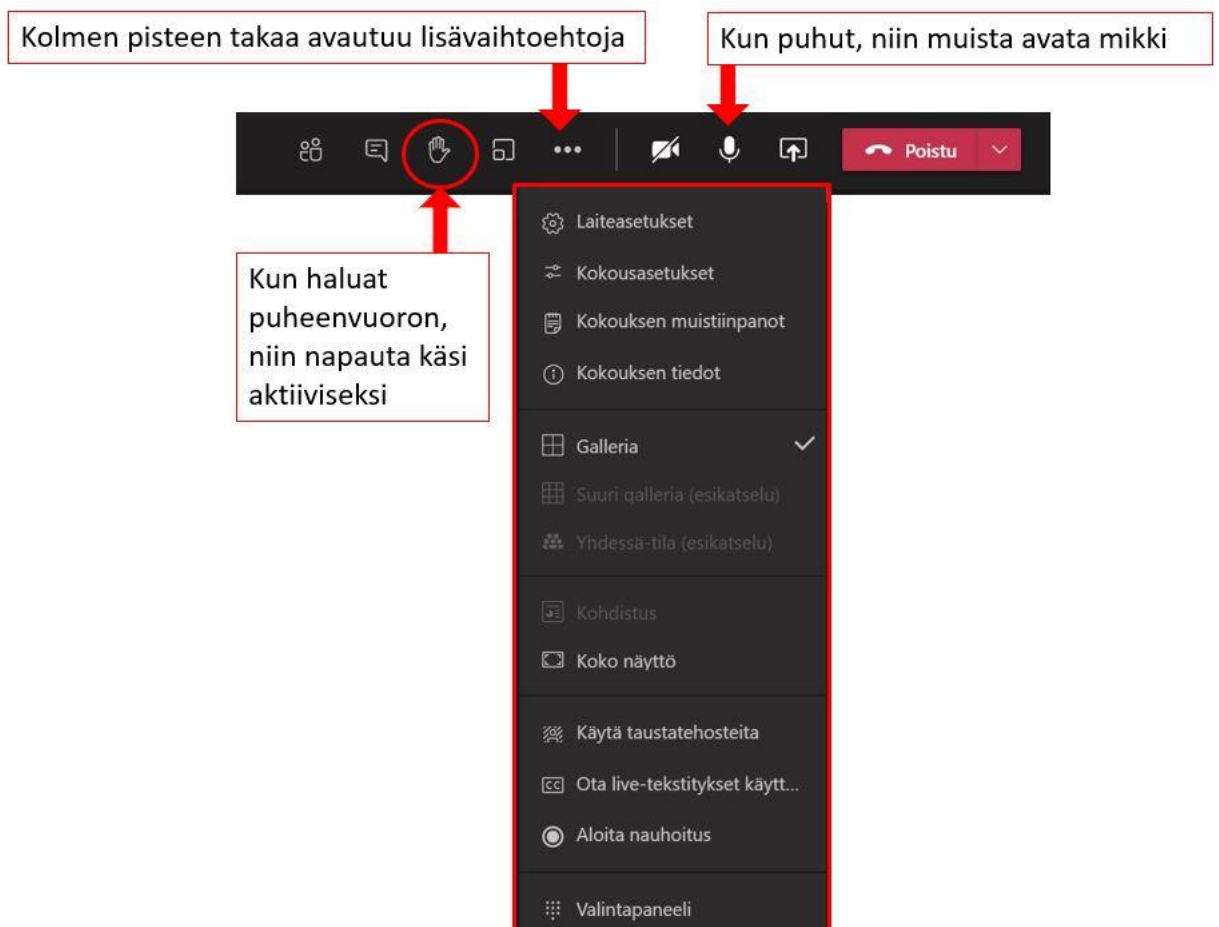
Kolmen pisteen takaa avautuu lisävaihtoehtoja

Kun puhut, niin muista avata mikki

Poistu

Kun haluat puheenvuoron, niin napauta käsi aktiiviseksi

Laiteasetukset

Kokousasetukset

Kokouksen muistiinpanot

Kokouksen tiedot

Galleria

Suuri galleria (esikatselu)

Yhdessä-tila (esikatselu)

Kohdistus

Koko näyttö

Käytä taustatehosteita

Ota live-tekstitykset käytt...

Aloita nauhoitus

Valintapaneeli